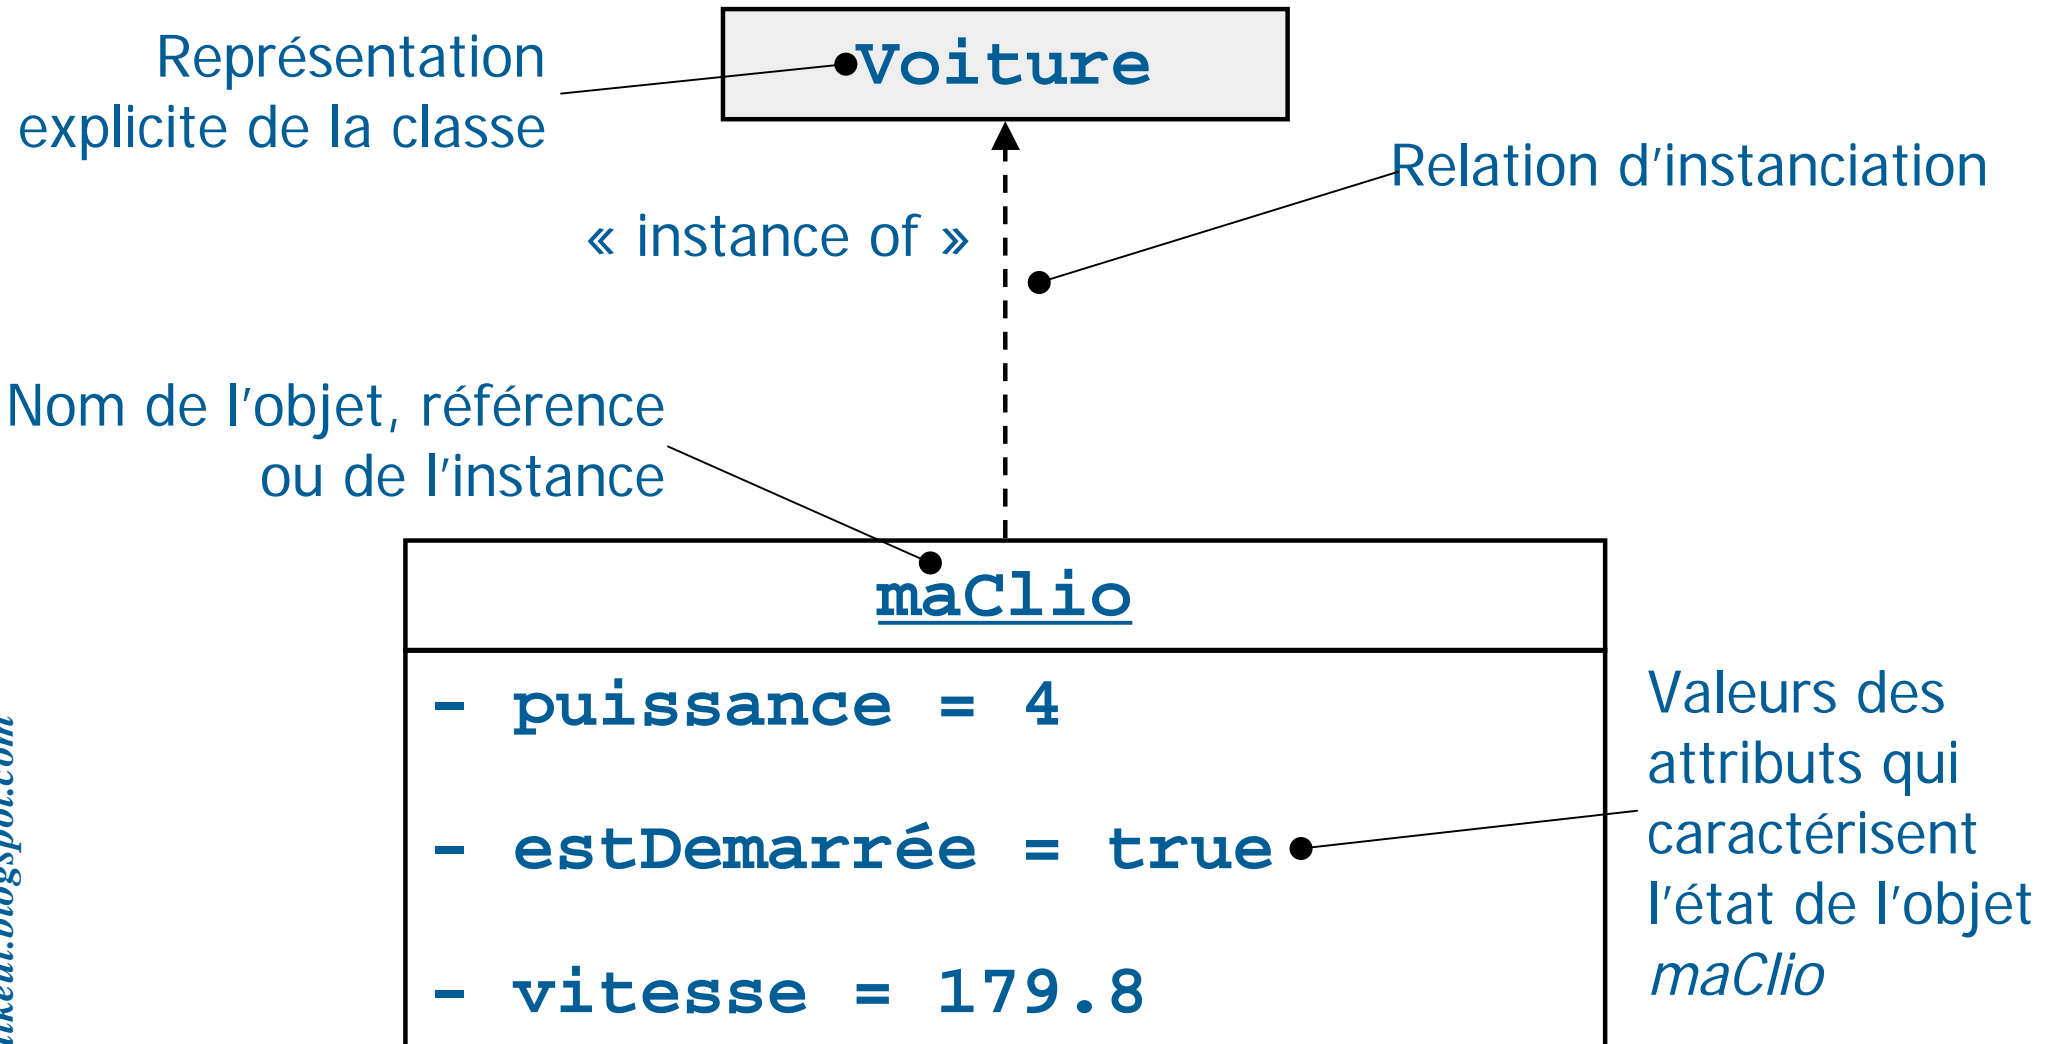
Représentation explicite de la classe

Voiture

Relation d'instanciation

« instance of »

Nom de l'objet, référence ou de l'instance

maClio

- puissance = 4

- estDemarrée = true

- vitesse = 179.8

Valeurs des attributs qui caractérisent l'état de l'objet *maClio*

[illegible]akeu.blogspot.com